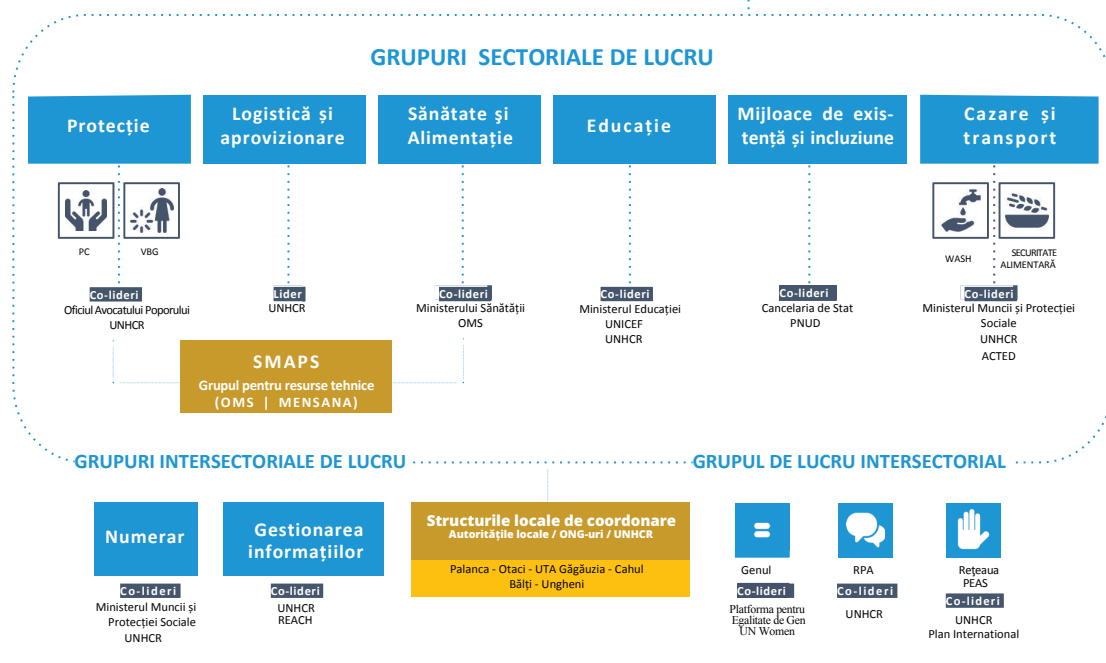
GRUPURI SECTORIALE DE LUCRU

Protecție

PC

VBG

Co-lideri
Oficiul Avocatului Poporului
UNHCR

Logistică și aprovizionare

Lider
UNHCR

Sănătate și Alimentație

Co-lideri
Ministerului Sănătății
OMS

Educație

Co-lideri
Ministerul Educației
UNICEF
UNHCR

Mijloace de existență și incluziune

Co-lideri
Cancelaria de Stat
PNUD

Cazare și transport

WASH

SECURITATE ALIMENTARĂ

Co-lideri
Ministerul Muncii și Protecției Sociale
UNHCR
ACTED

SMAPS
Grupul pentru resurse tehnice
(OMS | MENSANA)

GRUPURI INTERSECTORIALE DE LUCRU

Numerar

Co-lideri
Ministerul Muncii și Protecției Sociale
UNHCR

Gestionarea informațiilor

Co-lideri
UNHCR
REACH

Structurile locale de coordonare
Autoritățile locale / ONG-uri / UNHCR

Palanca - Otaci - UTA Găgăuzia - Cahul
Bălți - Ungheni

GRUPUL DE LUCRU INTERSECTORIAL

Genul

Co-lideri
Platforma pentru Egalitate de Gen
UN Women

RPA

Co-lideri
UNHCR

Rețeaua PEAS

Co-lideri
UNHCR
Plan International